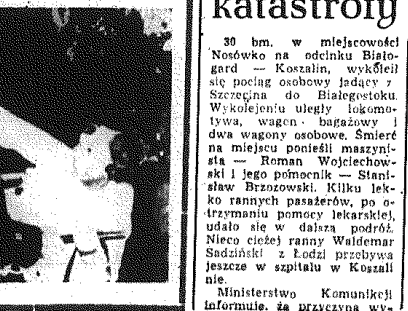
katastrofy

30 bm. w miejscowości Nosówko na odcinku Białogard — Koszalin, wykoleił się pociąg osobowy jadący z Szczecina do Białegostoku. Wykolejeniu uległy lokomotywa, wagon bagażowy i dwa wagony osobowe. Śmierć na miejscu ponieśli maszynista — Roman Wojciechowski i jego pomocnik — Stanisław Brzozowski. Kilku lekko rannych pasażerów, po otrzymaniu pomocy lekarskiej, udało się w dalszą podróż. Nieco ciężej ranny Waldemar Sadziński z Łodzi przebywa jeszcze w szpitalu w Koszalinie.

Ministerstwo Komunikacji informuje, że przyczyna wy-